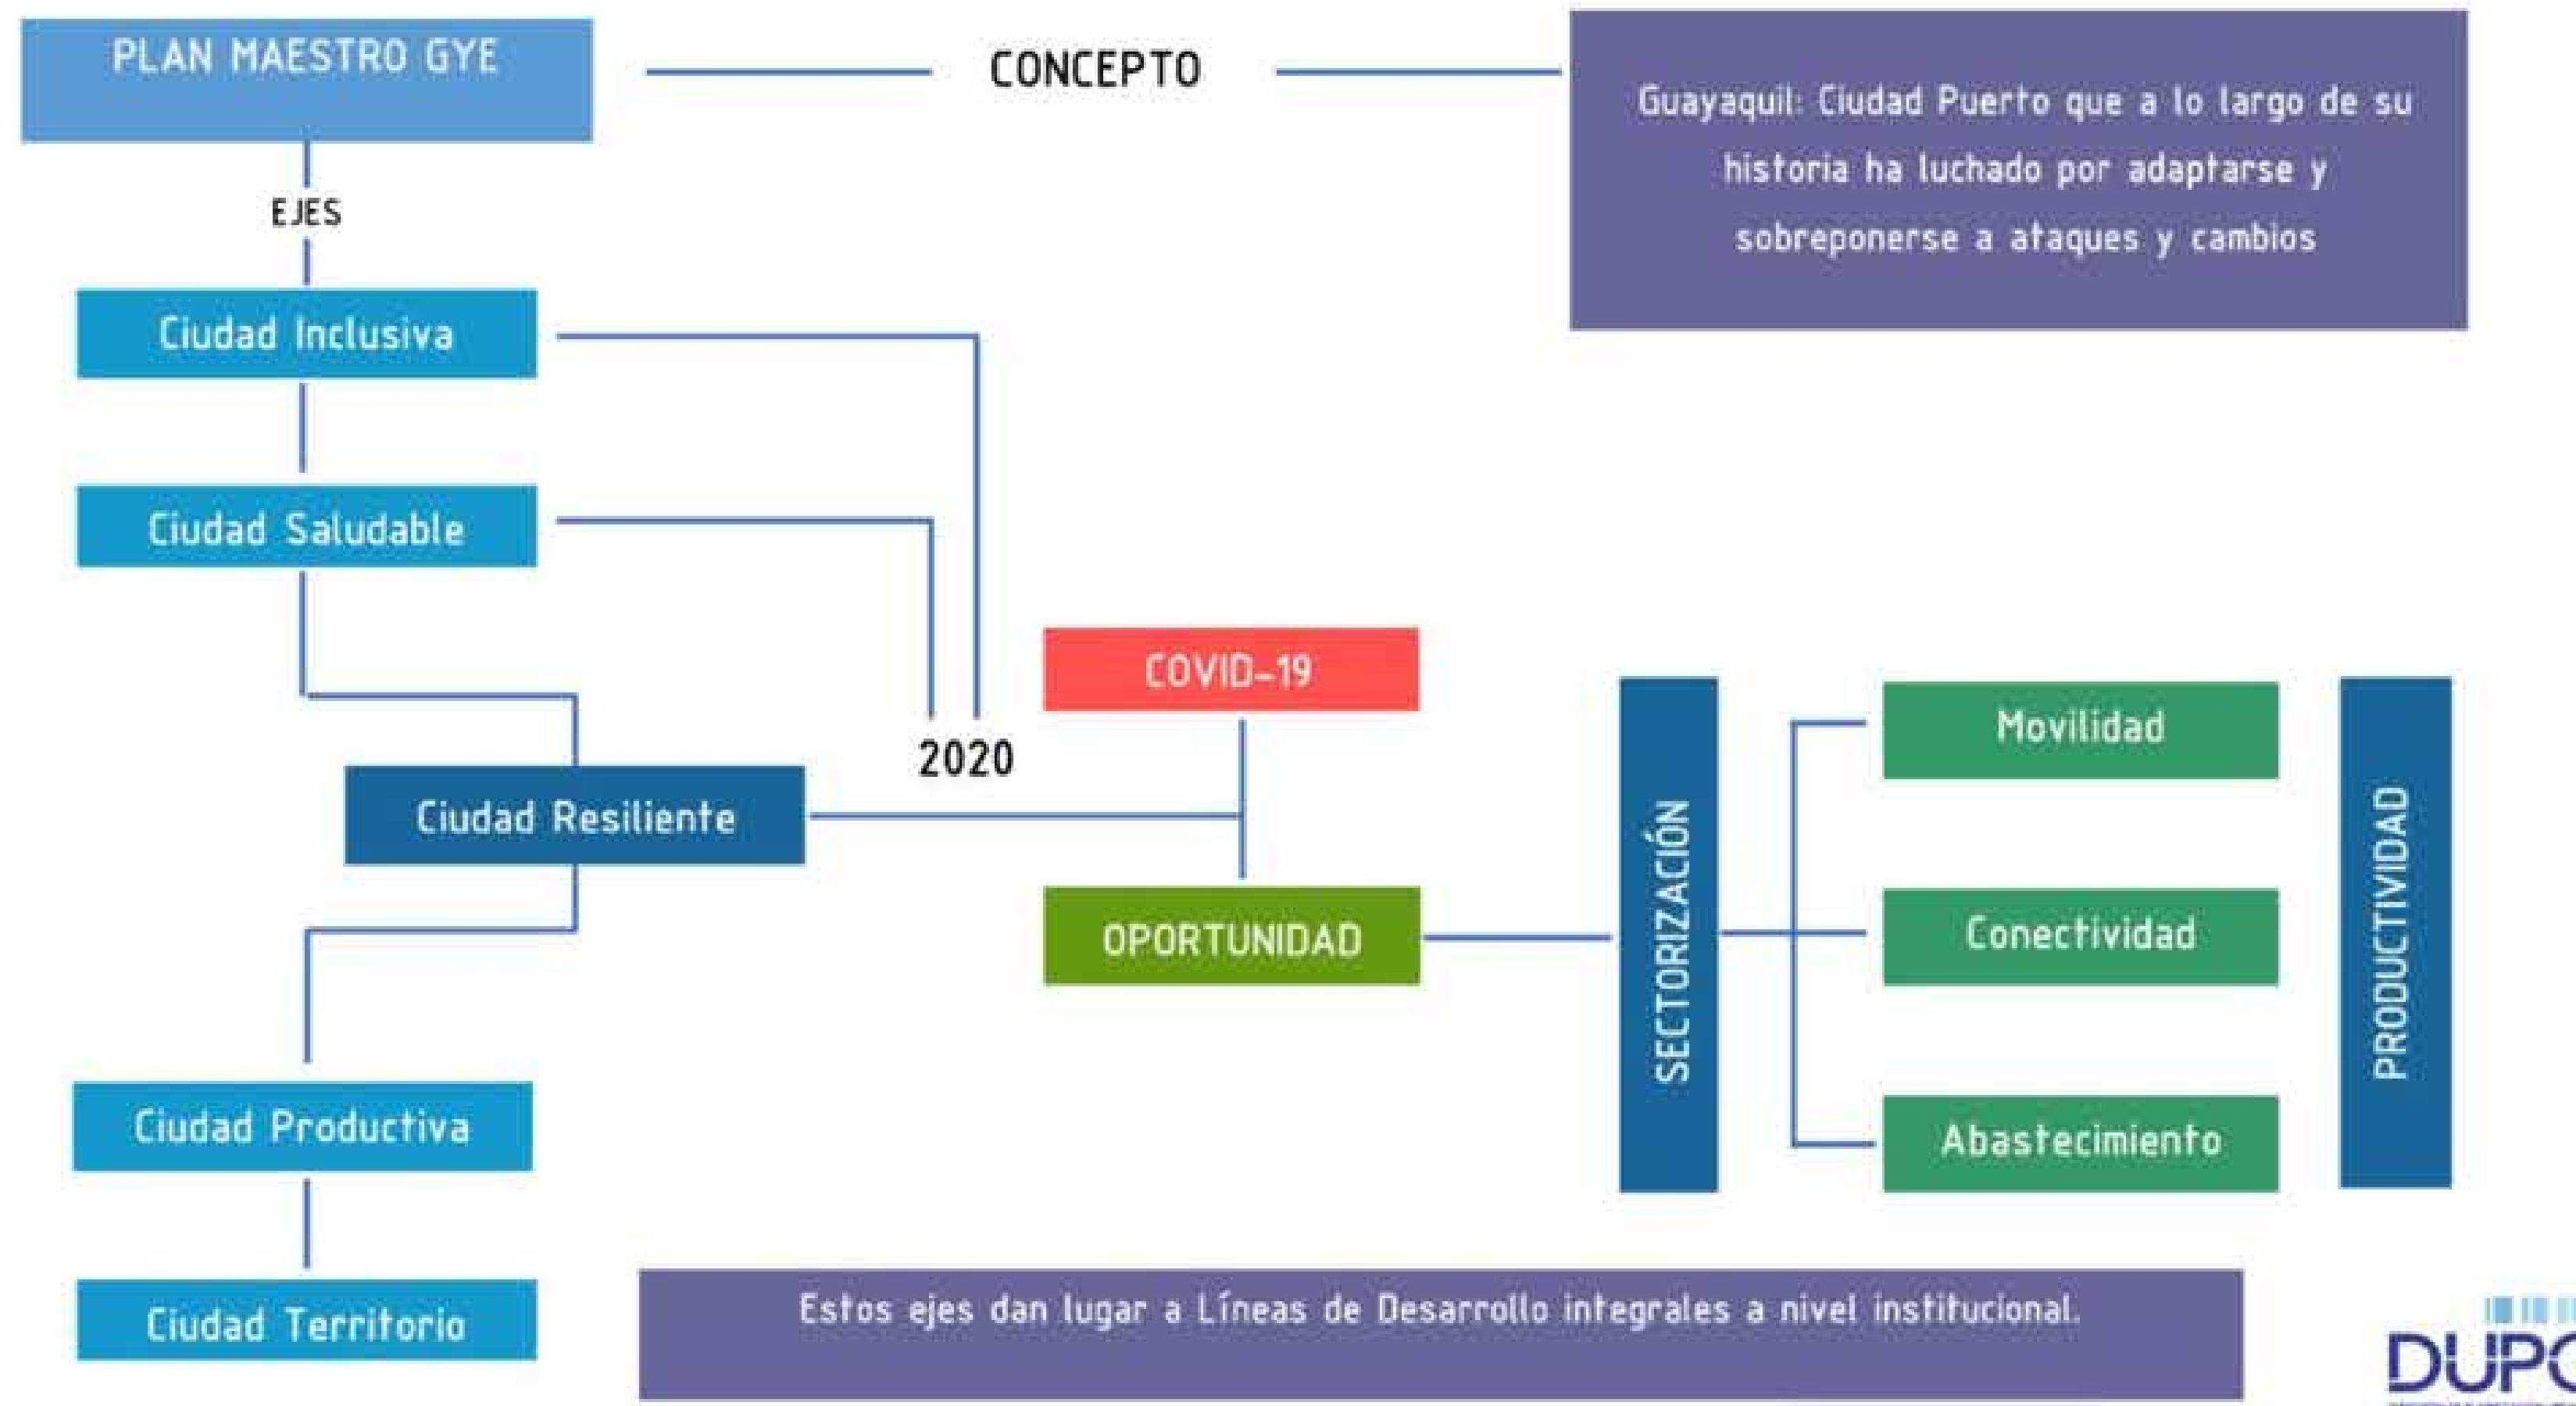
PLAN MAESTRO GYE

CONCEPTO

Guayaquil: Ciudad Puerto que a lo largo de su historia ha luchado por adaptarse y sobreponerse a ataques y cambios

EJES

Ciudad Inclusiva

Ciudad Saludable

2020

COVID-19

Ciudad Resiliente

OPORTUNIDAD

SECTORIZACIÓN

Movilidad

Conectividad

Abastecimiento

PRODUCTIVIDAD

Ciudad Productiva

Ciudad Territorio

Estos ejes dan lugar a Líneas de Desarrollo integrales a nivel institucional.

DUP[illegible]